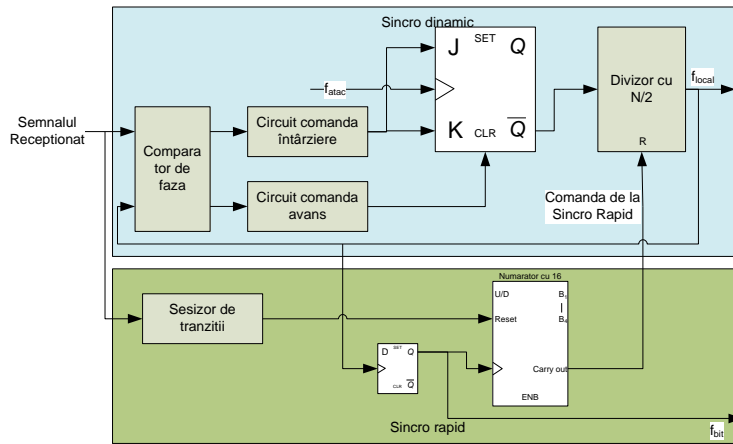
Sincro dinamic

Semnalul Receptionat

Compara tor de faza

$f_{atac}$

Circuit comanda întârziere

Circuit comanda avans

J SET Q

K CLR $\overline{Q}$

Divizor cu N/2

R

$f_{local}$

Comanda de la Sincro Rapid

Sesizor de tranzitii

Numarator cu 16

U/D

Reset

$B_0$

|

$B_4$

Carry out

ENB

D SET Q

CLR $\overline{Q}$

Sincro rapid

$f_{bit}$